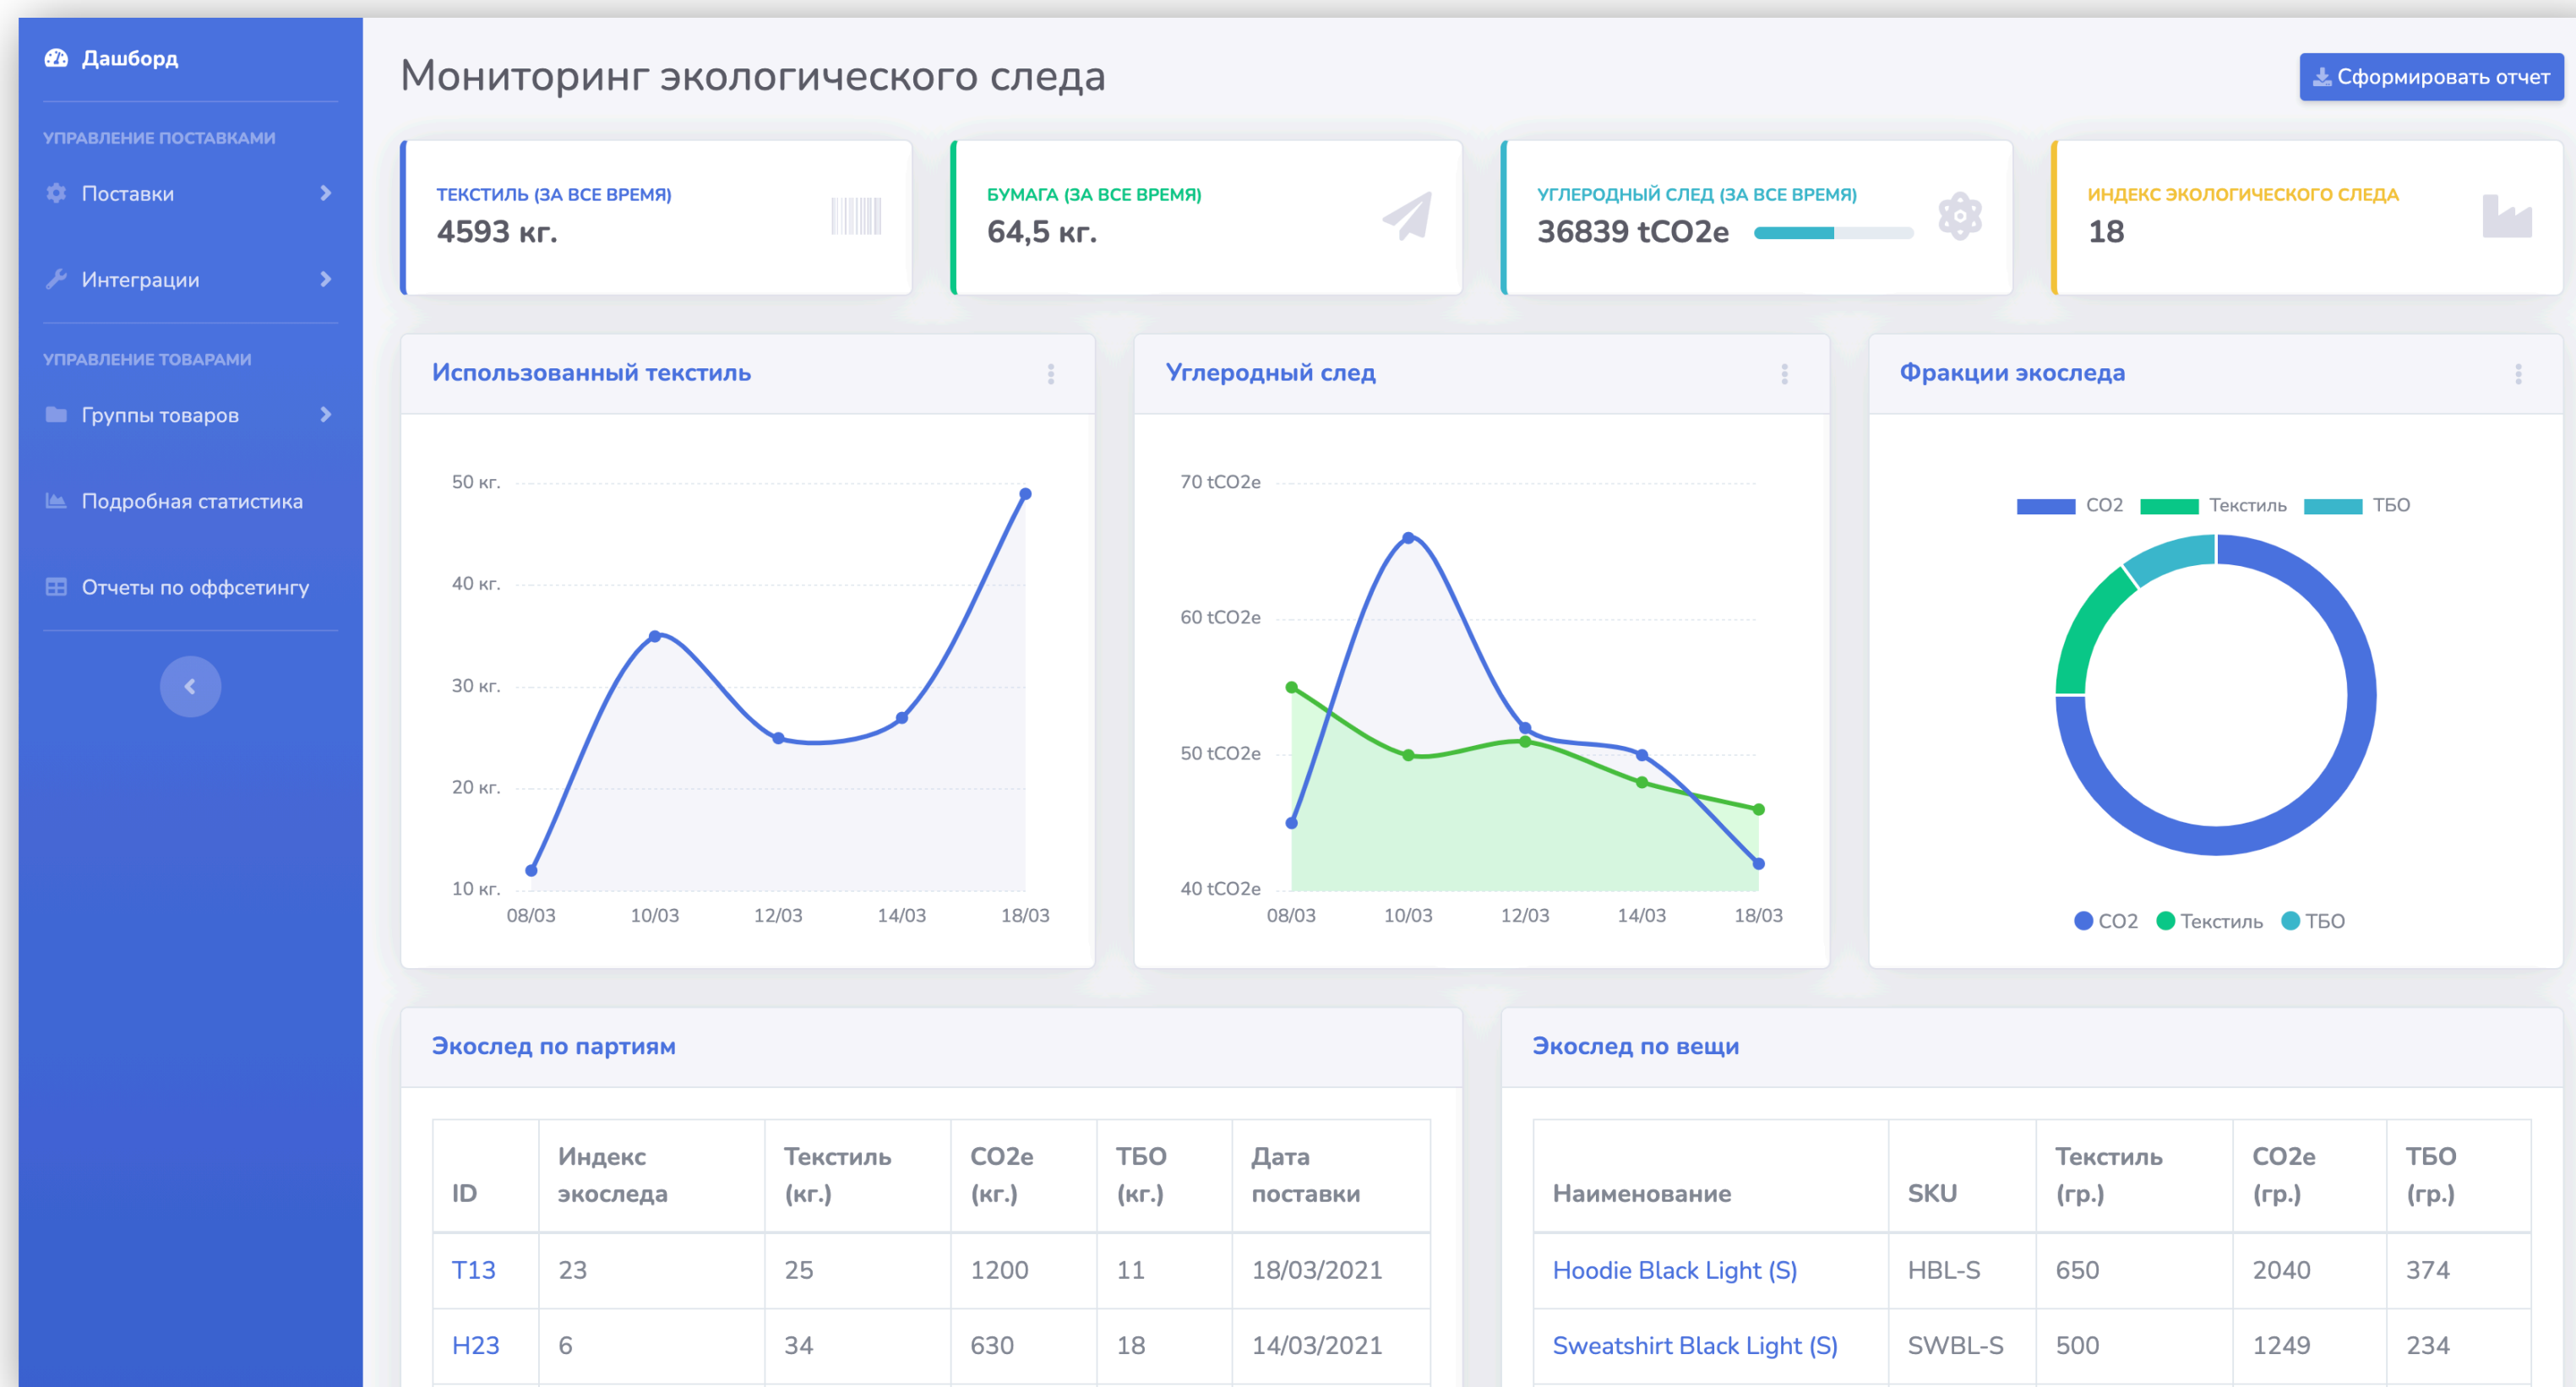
Дашборд

УПРАВЛЕНИЕ ПОСТАВКАМИ

Поставки

Интеграции

УПРАВЛЕНИЕ ТОВАРАМИ

Группы товаров

Подробная статистика

Отчеты по оффсетингу

Мониторинг экологического следа

Сформировать отчет

ТЕКСТИЛЬ (ЗА ВСЕ ВРЕМЯ)
4593 кг.

БУМАГА (ЗА ВСЕ ВРЕМЯ)
64,5 кг.

УГЛЕРОДНЫЙ СЛЕД (ЗА ВСЕ ВРЕМЯ)
36839 tCO2e

ИНДЕКС ЭКОЛОГИЧЕСКОГО СЛЕДА
18

Использованный текстиль

50 кг.
40 кг.
30 кг.
20 кг.
10 кг.
08/03 10/03 12/03 14/03 18/03

Углеродный след

70 tCO2e
60 tCO2e
50 tCO2e
40 tCO2e
08/03 10/03 12/03 14/03 18/03

Фракции экоследа

CO2 Текстиль ТБО

CO2 Текстиль ТБО

Экослед по партиям

| ID | Индекс экоследа | Текстиль (кг.) | CO2e (кг.) | ТБО (кг.) | Дата поставки |
|---|---|---|---|---|---|
| T13 | 23 | 25 | 1200 | 11 | 18/03/2021 |
| H23 | 6 | 34 | 630 | 18 | 14/03/2021 |

Экослед по вещи

| Наименование | SKU | Текстиль (гр.) | CO2e (гр.) | ТБО (гр.) |
|---|---|---|---|---|
| Hoodie Black Light (S) | HBL-S | 650 | 2040 | 374 |
| Sweatshirt Black Light (S) | SWBL-S | 500 | 1249 | 234 |